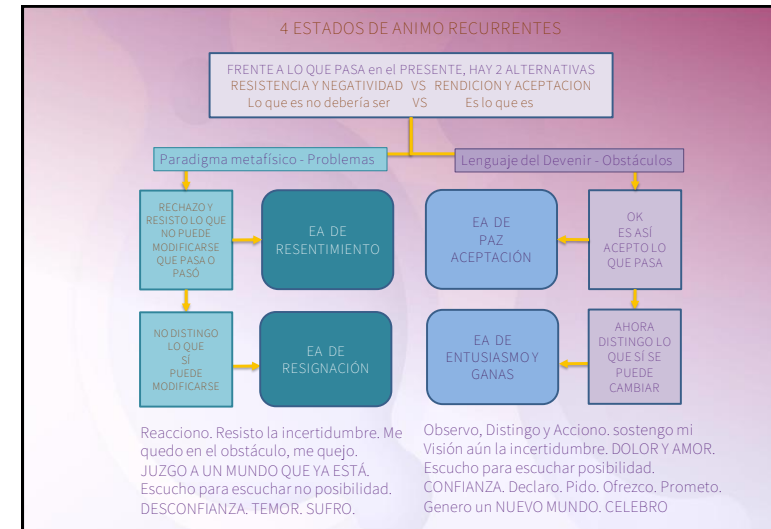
4 ESTADOS DE ANIMO RECURRENTES

FRENTE A LO QUE PASA en el PRESENTE, HAY 2 ALTERNATIVAS
RESISTENCIA Y NEGATIVIDAD VS RENDICION Y ACEPTACION
Lo que es no debería ser VS Es lo que es

Paradigma metafísico - Problemas

Lenguaje del Devenir - Obstáculos

RECHAZO Y RESISTO LO QUE NO PUEDE MODIFICARSE QUE PASA O PASÓ

EA DE RESENTIMIENTO

EA DE PAZ ACEPTACIÓN

OK ES ASÍ ACEPTO LO QUE PASA

NO DISTINGO LO QUE SÍ PUEDE MODIFICARSE

EA DE RESIGNACIÓN

EA DE ENTUSIASMO Y GANAS

AHORA DISTINGO LO QUE SÍ SE PUEDE CAMBIAR

Reacciono. Resisto la incertidumbre. Me quedo en el obstáculo, me quejo. JUZGO A UN MUNDO QUE YA ESTÁ. Escucho para escuchar no posibilidad. DESCONFIANZA. TEMOR. SUFRO.

Observo, Distingo y Acciono. sostengo mi Visión aún la incertidumbre. DOLOR Y AMOR. Escucho para escuchar posibilidad. CONFIANZA. Declaro. Pido. Ofrezco. Prometo. Genero un NUEVO MUNDO. CELEBRO